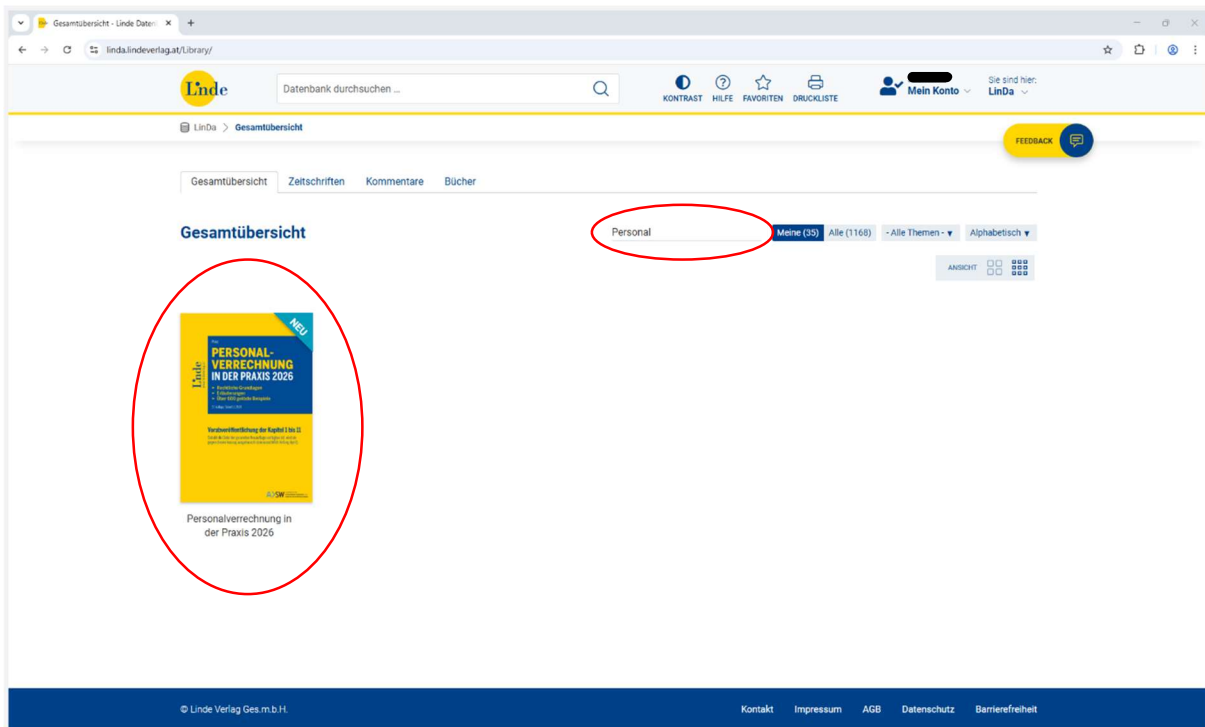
Gesamtübersicht - Linde Daten ×  +

linda.lindeverlag.at/Library/

Linde

Datenbank durchsuchen ...

KONTRAST  HILFE  FAVORITEN  DRUCKLISTE

Mein Konto

Sie sind hier: LinDa

LinDa > Gesamtübersicht

FEEDBACK

Gesamtübersicht  Zeitschriften  Kommentare  Bücher

Gesamtübersicht

Personal

Meine (35)  Alle (1168)  - Alle Themen -  Alphabetisch

ANSICHT

NEU

Linde

PERSONAL-VERRECHNUNG IN DER PRAXIS 2026

Vorabveröffentlichung der Kapitel 1 bis 11

Personalverrechnung in der Praxis 2026

© Linde Verlag Ges.m.b.H.

Kontakt  Impressum  AGB  Datenschutz  Barrierefreiheit